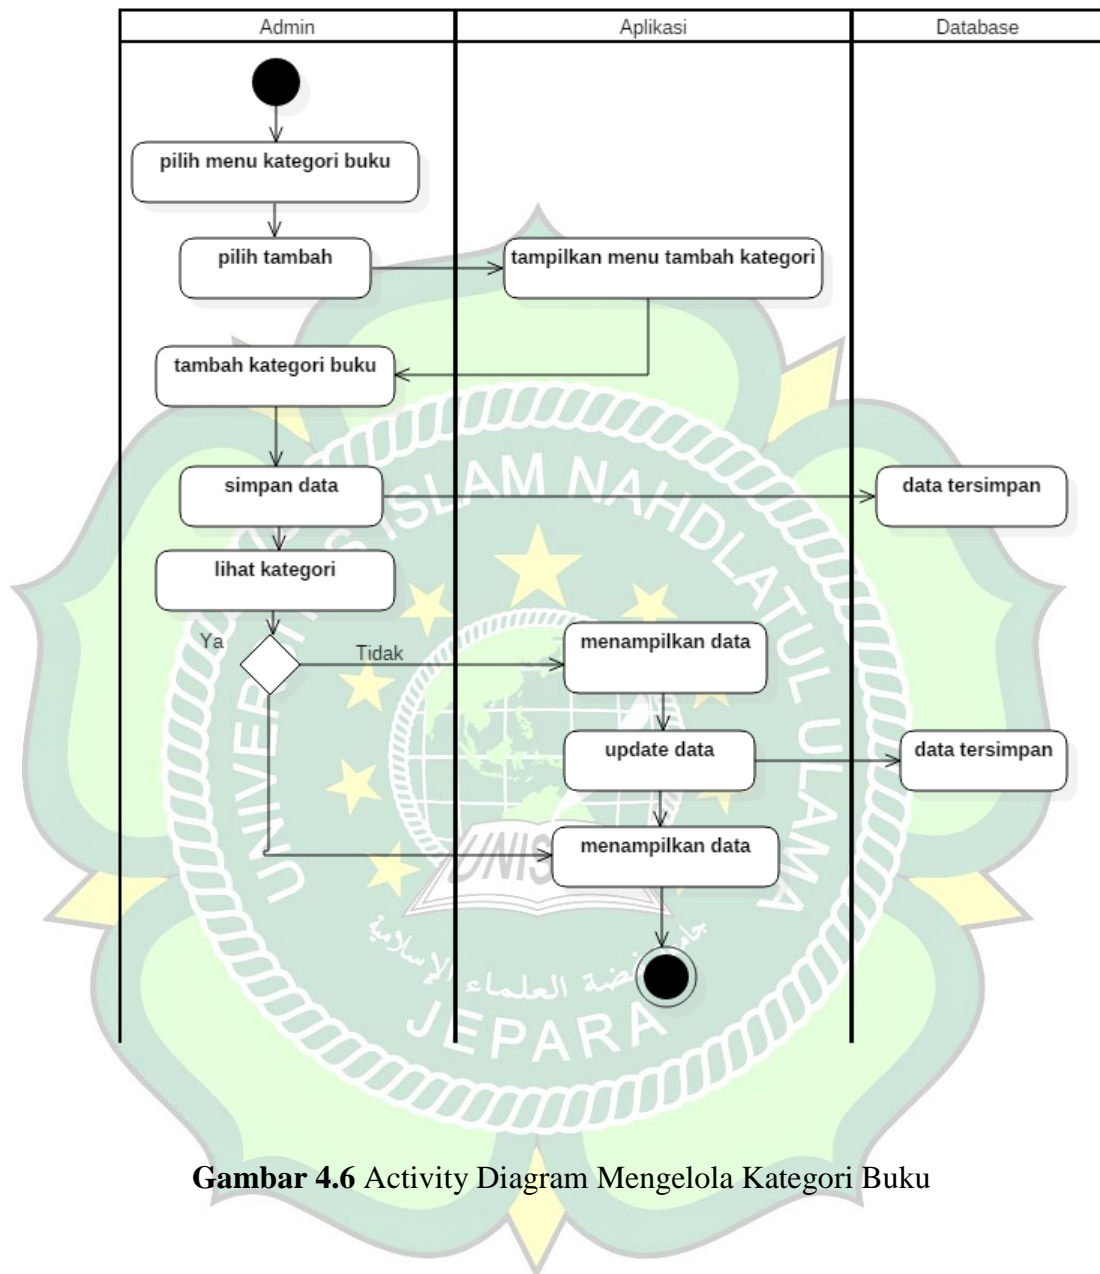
| Admin | Aplikasi | Database |
|---|---|---|

pilih menu kategori buku

pilih tambah

tampilkan menu tambah kategori

tambah kategori buku

simpan data

data tersimpan

lihat kategori

Ya

Tidak

menampilkan data

update data

data tersimpan

menampilkan data

UNIVERSITAS ISLAM NAHDLATUL ULAMA

UNISNU

جامعة نهضة العلماء الإسلامية

JEPARA

**Gambar 4.6** Activity Diagram Mengelola Kategori Buku